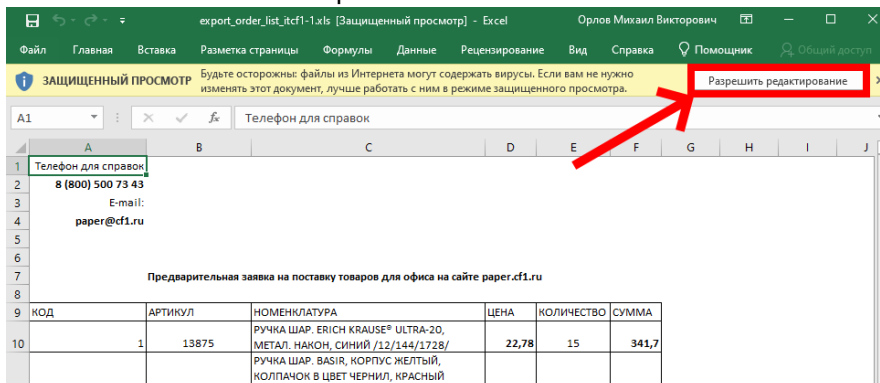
export_order_list_itcf1-1.xls [Защищенный просмотр] - Excel Орлов Михаил Викторович

Файл Главная Вставка Разметка страницы Формулы Данные Рецензирование Вид Справка Помощник Общий доступ

ЗАЩИЩЕННЫЙ ПРОСМОТР Будьте осторожны: файлы из Интернета могут содержать вирусы. Если вам не нужно изменять этот документ, лучше работать с ним в режиме защищенного просмотра. Разрешить редактирование

A1 Телефон для справок

| | A | B | C | D | E | F | G | H | I | J |
|---|---|---|---|---|---|---|---|---|---|---|
| 1 | Телефон для справок | | | | | | | | | |
| 2 | 8 (800) 500 73 43 | | | | | | | | | |
| 3 | E-mail: | | | | | | | | | |
| 4 | paper@cf1.ru | | | | | | | | | |
| 5 | | | | | | | | | | |
| 6 | | | | | | | | | | |
| 7 | | | Предварительная заявка на поставку товаров для офиса на сайте paper.cf1.ru | | | | | | | |
| 8 | | | | | | | | | | |
| 9 | КОД | АРТИКУЛ | НОМЕНКЛАТУРА | ЦЕНА | КОЛИЧЕСТВО | СУММА | | | | |
| 10 | 1 | 13875 | РУЧКА ШАР. ERICH KRAUSE® ULTRA-20, МЕТАЛ. НАКОН, СИНИЙ /12/144/1728/ | 22,78 | 15 | 341,7 | | | | |
| | | | РУЧКА ШАР. BASIR, КОРПУС ЖЕЛТЫЙ, КОЛПАЧОК В ЦВЕТ ЧЕРНИЛ, КРАСНЫЙ | | | | | | | |